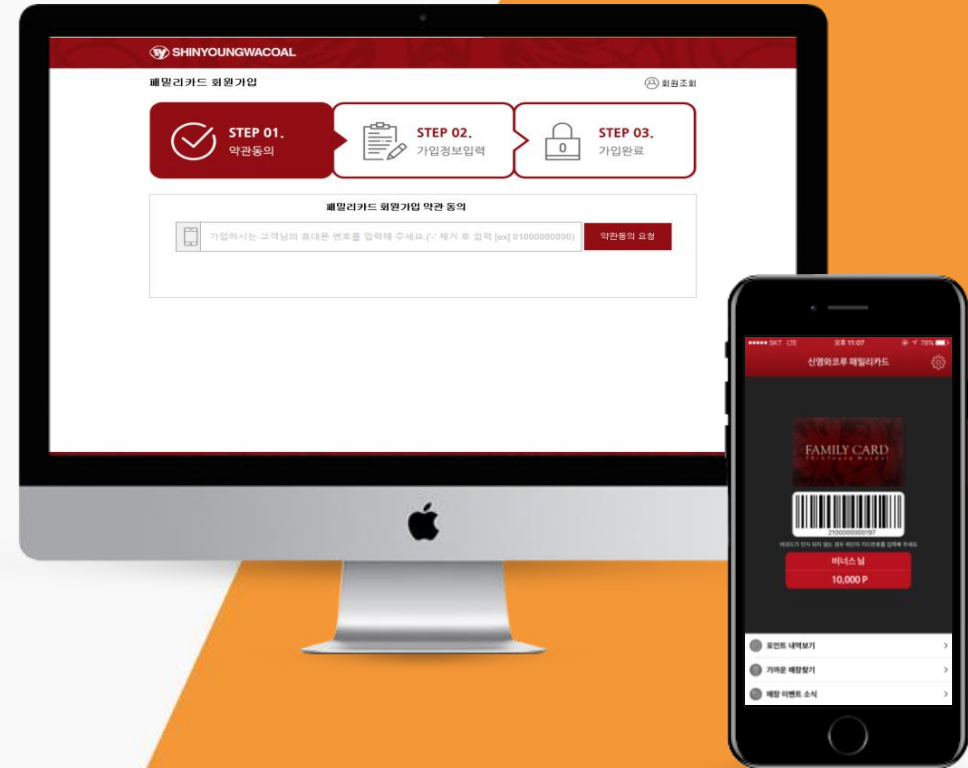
SHINYOUNGWACOAL

패밀리카드 회원가입

회원조회

STEP 01.
약관동의

STEP 02.
가입정보입력

STEP 03.
가입완료

0

패밀리카드 회원가입 약관 동의

가입하시는 고객님의 휴대폰 번호를 입력해 주세요.('-' 제거 후 입력 [ex] 01000000000)

약관동의 요청

●●●●● SKT LTE 오후 11:07 78%

신영와코루 패밀리카드

FAMILY CARD

2100000000197

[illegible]

비너스 님
10,000 P

포인트 내역보기
가까운 매장찾기
매장 이벤트 소식